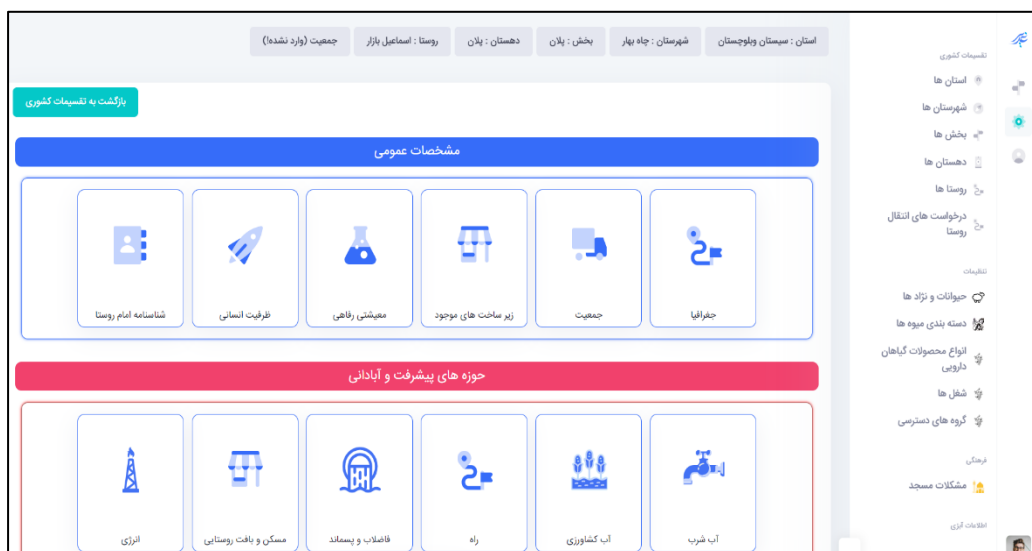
استان : سیستان وبلوچستان | شهرستان : چاه بهار | بخش : پلان | دهستان : پلان | روستا : اسماعیل بازار | جمعیت (وارد نشده!)

بازگشت به تقسیمات کشوری

مشخصات عمومی

جغرافیا
جمعیت
زیر ساخت های موجود
معیشتی رفاهی
ظرفیت انسانی
شناسنامه امام روستا

حوزه های پیشرفت و آبادانی

آب شرب
آب کشاورزی
راه
فاضلاب و پسماند
مسکن و بافت روستایی
انرژی

تقسیمات کشوری
استان ها
شهرستان ها
بخش ها
دهستان ها
روستا ها
درخواست های انتقال روستا

تنظیمات
حیوانات و نژاد ها
دسته بندی میوه ها
انواع محصولات گیاهان دارویی
شغل ها
گروه های دسترسی

فرهنگی
مشکلات مسجد

اطلاعات آماری